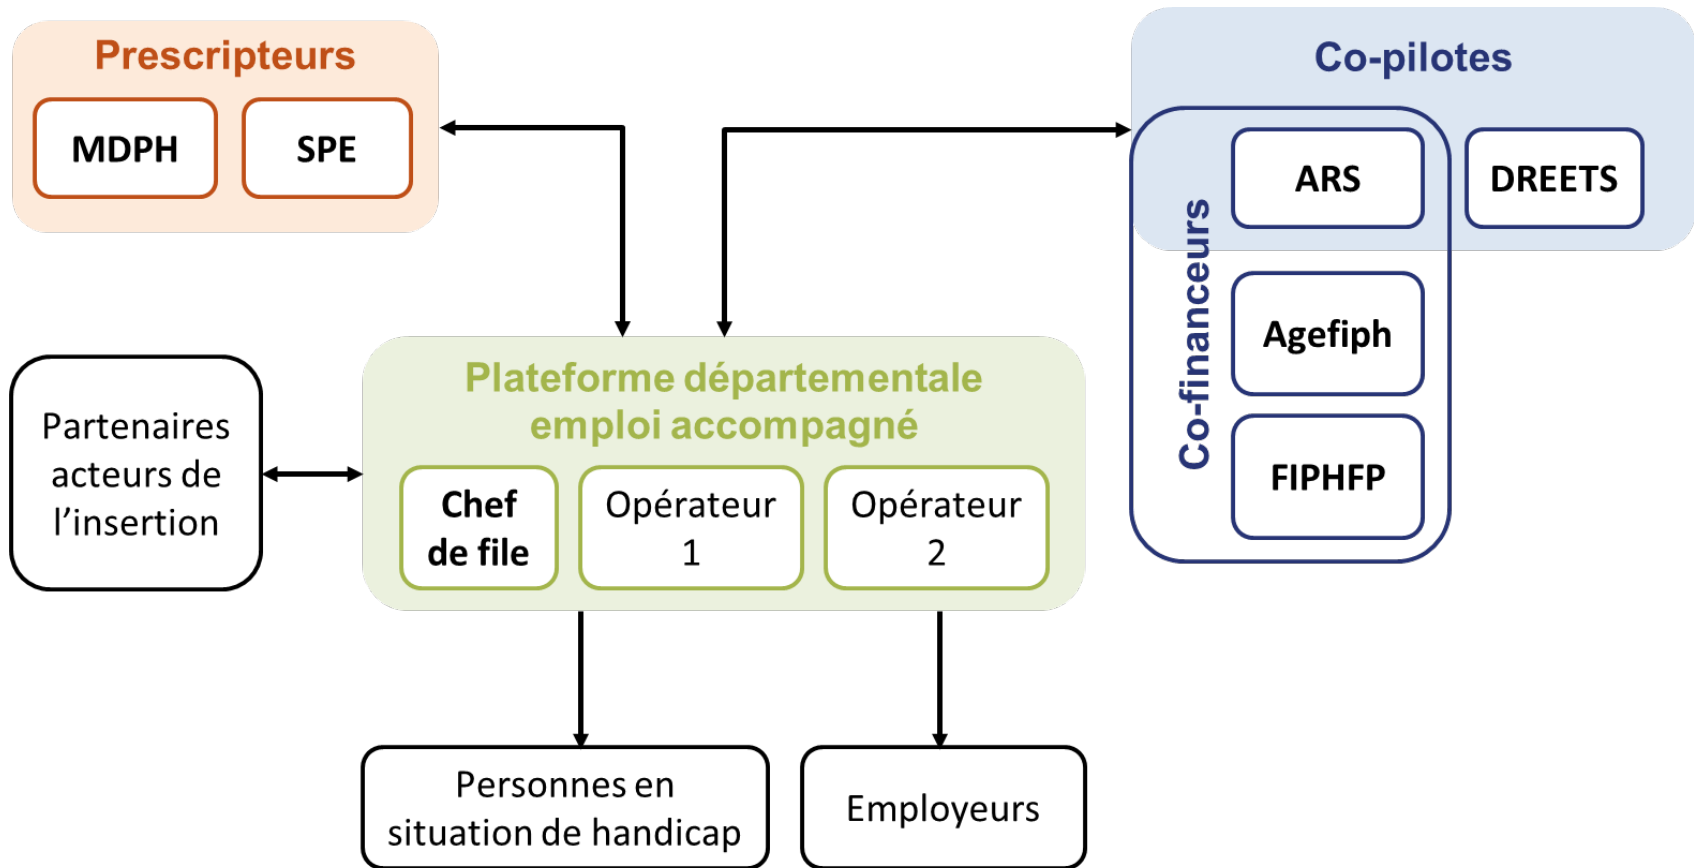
Prescripteurs

MDPH

SPE

Co-pilotes

Co-financeurs

ARS

DREETS

Agefiph

FIPHFP

Partenaires acteurs de l'insertion

Plateforme départementale emploi accompagné

Chef de file

Opérateur 1

Opérateur 2

Personnes en situation de handicap

Employeurs